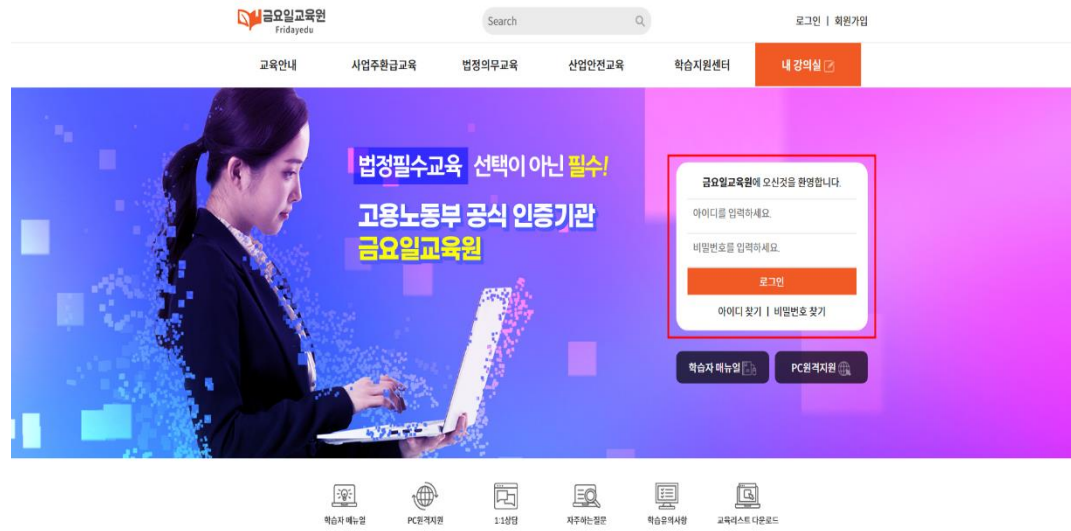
금요일교육원
Fridayedu

Search

로그인 | 회원가입

교육안내 사업주환급교육 법정의무교육 산업안전교육 학습지원센터 내 강의실

법정필수교육 선택이 아닌 필수!
고용노동부 공식 인증기관
금요일교육원

금요일교육원에 오신것을 환영합니다.
아이디를 입력하세요.
비밀번호를 입력하세요.
로그인
아이디 찾기 | 비밀번호 찾기

학습자 매뉴얼
PC원격지원

학습자 매뉴얼 PC원격지원 1:1상담 자주하는질문 학습유의사항 교육리스트 다운로드